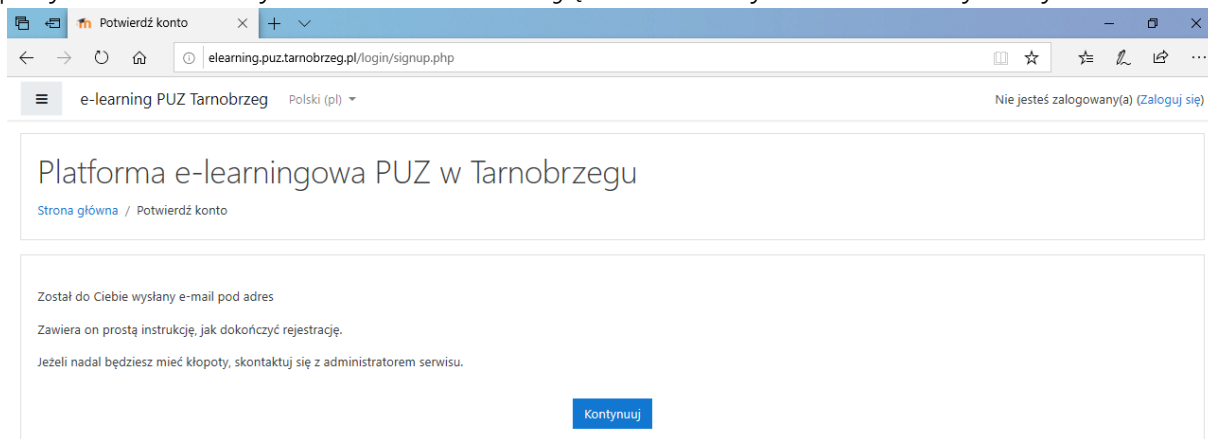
Potwierdź konto

elearning.puz.tarnobrzeg.pl/login/signup.php

e-learning PUZ Tarnobrzeg Polski (pl)

Nie jesteś zalogowany(a) (Zaloguj się)

Platforma e-learningowa PUZ w Tarnobrzegu

Strona główna / Potwierdź konto

Został do Ciebie wysłany e-mail pod adres

Zawiera on prostą instrukcję, jak dokończyć rejestrację.

Jeżeli nadal będziesz mieć kłopoty, skontaktuj się z administratorem serwisu.

Kontynuuj